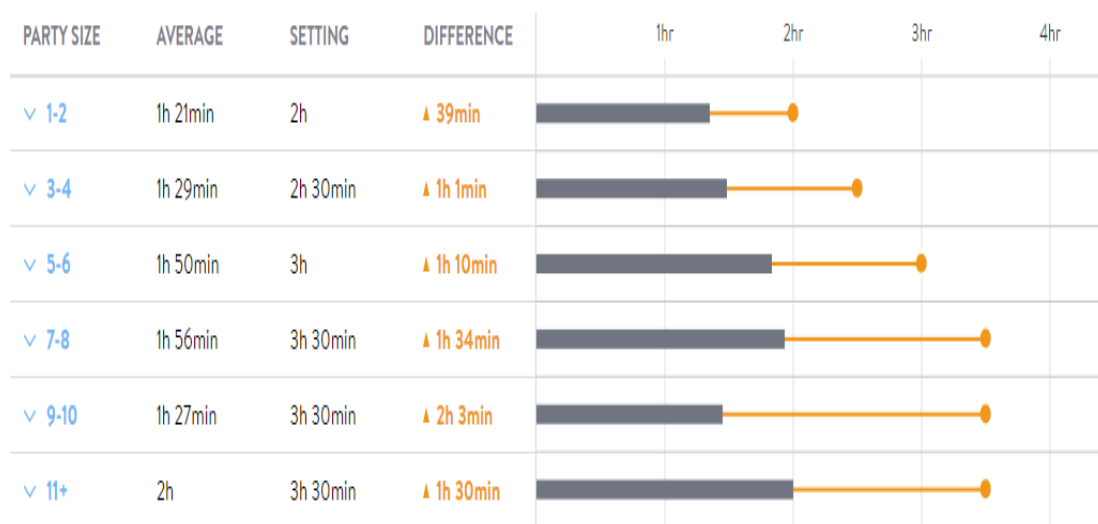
| PARTY SIZE | AVERAGE | SETTING | DIFFERENCE | 1hr 2hr 3hr 4hr |
|---|---|---|---|---|
| ∨ 1-2 | 1h 21min | 2h | ▲ 39min | |
| ∨ 3-4 | 1h 29min | 2h 30min | ▲ 1h 1min | |
| ∨ 5-6 | 1h 50min | 3h | ▲ 1h 10min | |
| ∨ 7-8 | 1h 56min | 3h 30min | ▲ 1h 34min | |
| ∨ 9-10 | 1h 27min | 3h 30min | ▲ 2h 3min | |
| ∨ 11+ | 2h | 3h 30min | ▲ 1h 30min | |